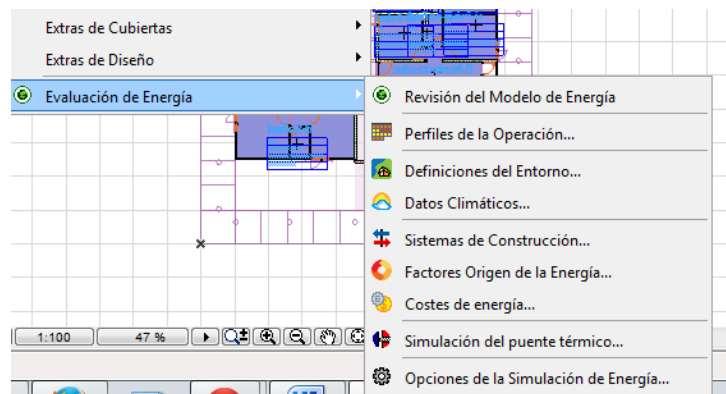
Extras de Cubiertas
Extras de Diseño
Evaluación de Energía
Revisión del Modelo de Energía
Perfiles de la Operación...
Definiciones del Entorno...
Datos Climáticos...
Sistemas de Construcción...
Factores Origen de la Energía...
Costes de energía...
Simulación del puente térmico...
Opciones de la Simulación de Energía...
1:100
47 %